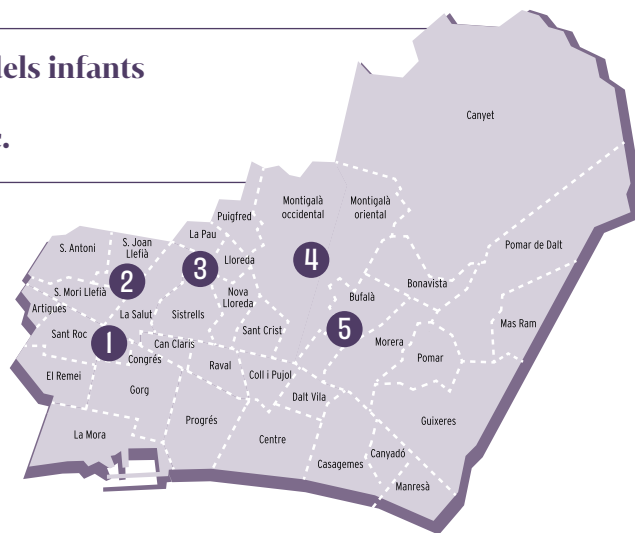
dels infants

t.

Canyet
Montigalà occidental
Montigalà oriental
Puigfred
La Pau
S. Antoni
S. Joan Llefià
Pomar de Dalt
Lloreda
Bonavista
S. Mori Llefià
Artigues
Nova Lloreda
Bufalà
La Salut
Sistrells
Mas Ram
Sant Roc
Sant Crist
Can Claris
Morera
Congrés
Pomar
Raval
El Remei
Coll i Pujol
Gorg
Dalt Vila
Guixeres
Progrés
La Mora
Centre
Canyadó
Casagemes
Manresà
1
2
3
4
5